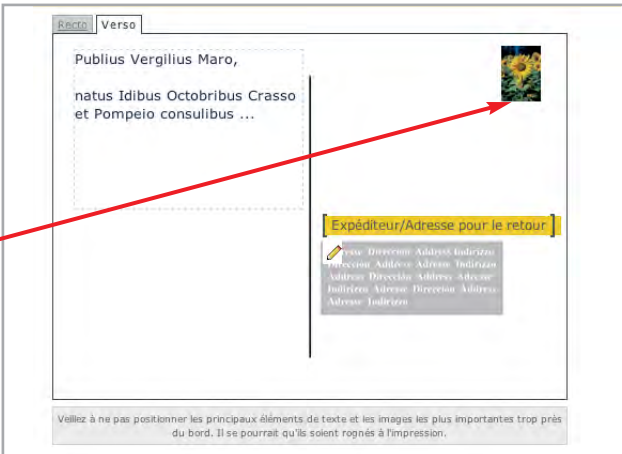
Recto | Verso

Publius Vergilius Maro,

natus Idibus Octobribus Crasso et Pompeio consulibus ...

Expéditeur/Adresse pour le retour

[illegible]resse Dirección Address Indirizzo Dirección Addresse Adresse Indirizzo Address Dirección Address Adresse Indirizzo Adresse Dirección Address Adresse Indirizzo

Veillez à ne pas positionner les principaux éléments de texte et les images les plus importantes trop près du bord. Il se pourrait qu'ils soient rognés à l'impression.